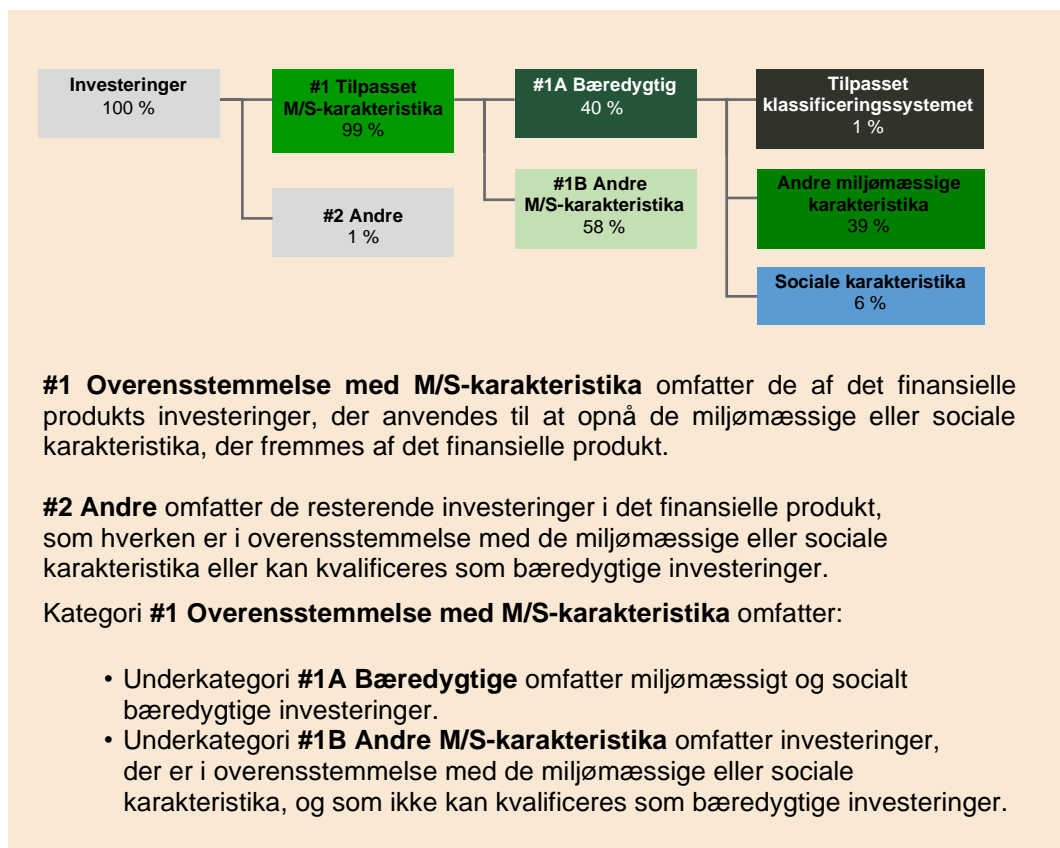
Investeringer
100 %

#1 Tilpasset M/S-karakteristika
99 %

#2 Andre
1 %

#1A Bæredygtig
40 %

#1B Andre M/S-karakteristika
58 %

Tilpasset klassificeringssystemet
1 %

Andre miljømæssige karakteristika
39 %

Sociale karakteristika
6 %

**#1 Overensstemmelse med M/S-karakteristika** omfatter de af det finansielle produkts investeringer, der anvendes til at opnå de miljømæssige eller sociale karakteristika, der fremmes af det finansielle produkt.

**#2 Andre** omfatter de resterende investeringer i det finansielle produkt, som hverken er i overensstemmelse med de miljømæssige eller sociale karakteristika eller kan kvalificeres som bæredygtige investeringer.

Kategori **#1 Overensstemmelse med M/S-karakteristika** omfatter:

• Underkategori **#1A Bæredygtige** omfatter miljømæssigt og socialt bæredygtige investeringer.
• Underkategori **#1B Andre M/S-karakteristika** omfatter investeringer, der er i overensstemmelse med de miljømæssige eller sociale karakteristika, og som ikke kan kvalificeres som bæredygtige investeringer.